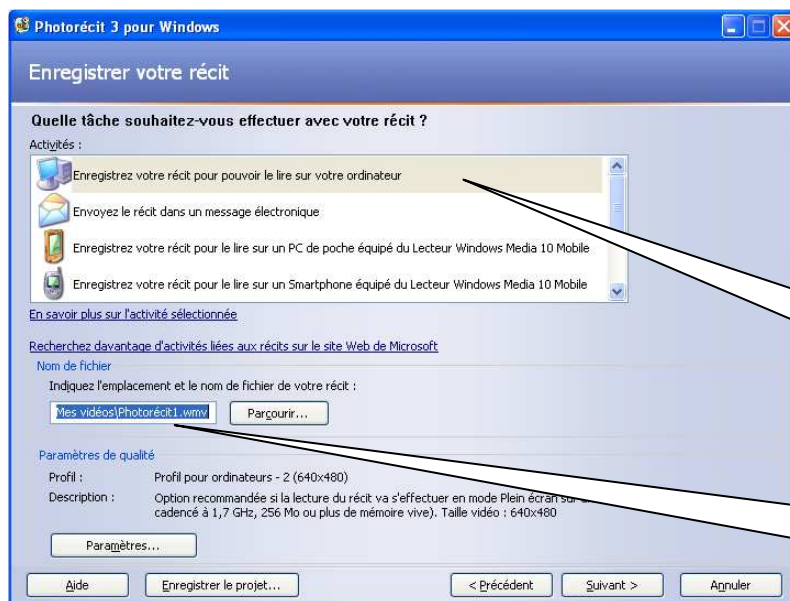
Photorécit 3 pour Windows

Enregistrer votre récit

Quelle tâche souhaitez-vous effectuer avec votre récit ?

Activités :

Enregistrez votre récit pour pouvoir le lire sur votre ordinateur

Envoyez le récit dans un message électronique

Enregistrez votre récit pour le lire sur un PC de poche équipé du Lecteur Windows Media 10 Mobile

Enregistrez votre récit pour le lire sur un Smartphone équipé du Lecteur Windows Media 10 Mobile

En savoir plus sur l'activité sélectionnée

Recherchez davantage d'activités liées aux récits sur le site Web de Microsoft

Nom de fichier

Indiquez l'emplacement et le nom de fichier de votre récit :

Mes vidéos\Photorécit1.wmv

Parcourir...

Paramètres de qualité

Profil : Profil pour ordinateurs - 2 (640x480)

Description : Option recommandée si la lecture du récit va s'effectuer en mode Plein écran sur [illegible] cadencé à 1,7 GHz, 256 Mo ou plus de mémoire vive). Taille vidéo : 640x480

Paramètres...

Aide

Enregistrer le projet...

< Précédent

Suivant >

Annuler